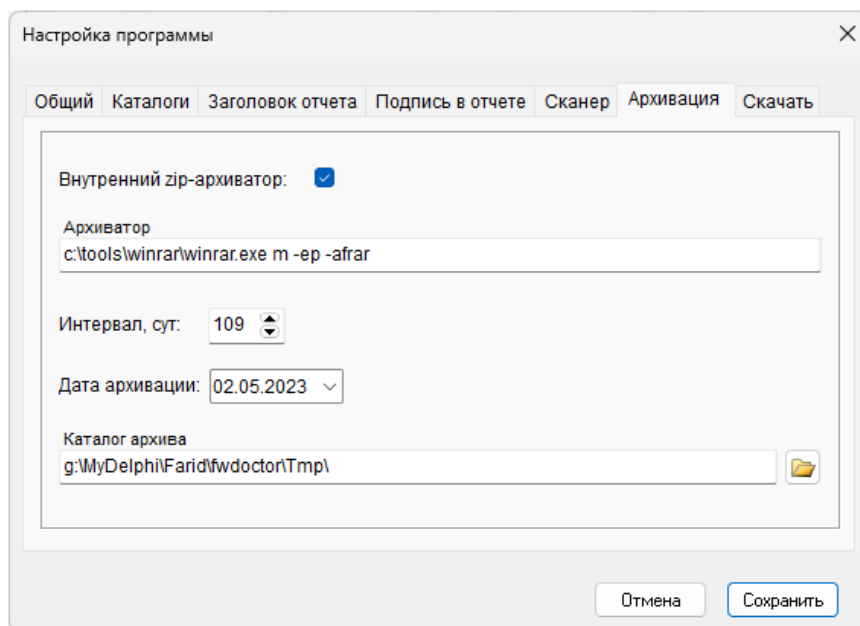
Настройка программы

Общий | Каталоги | Заголовок отчета | Подпись в отчете | Сканер | Архивация | Скачать

Внутренний zip-архиватор:

Архиватор
c:\tools\winrar\winrar.exe m -ep -afrar

Интервал, сут: 109

Дата архивации: 02.05.2023

Каталог архива
g:\MyDelphi\Farid\fwdoctor\Tmp\

Отмена
Сохранить